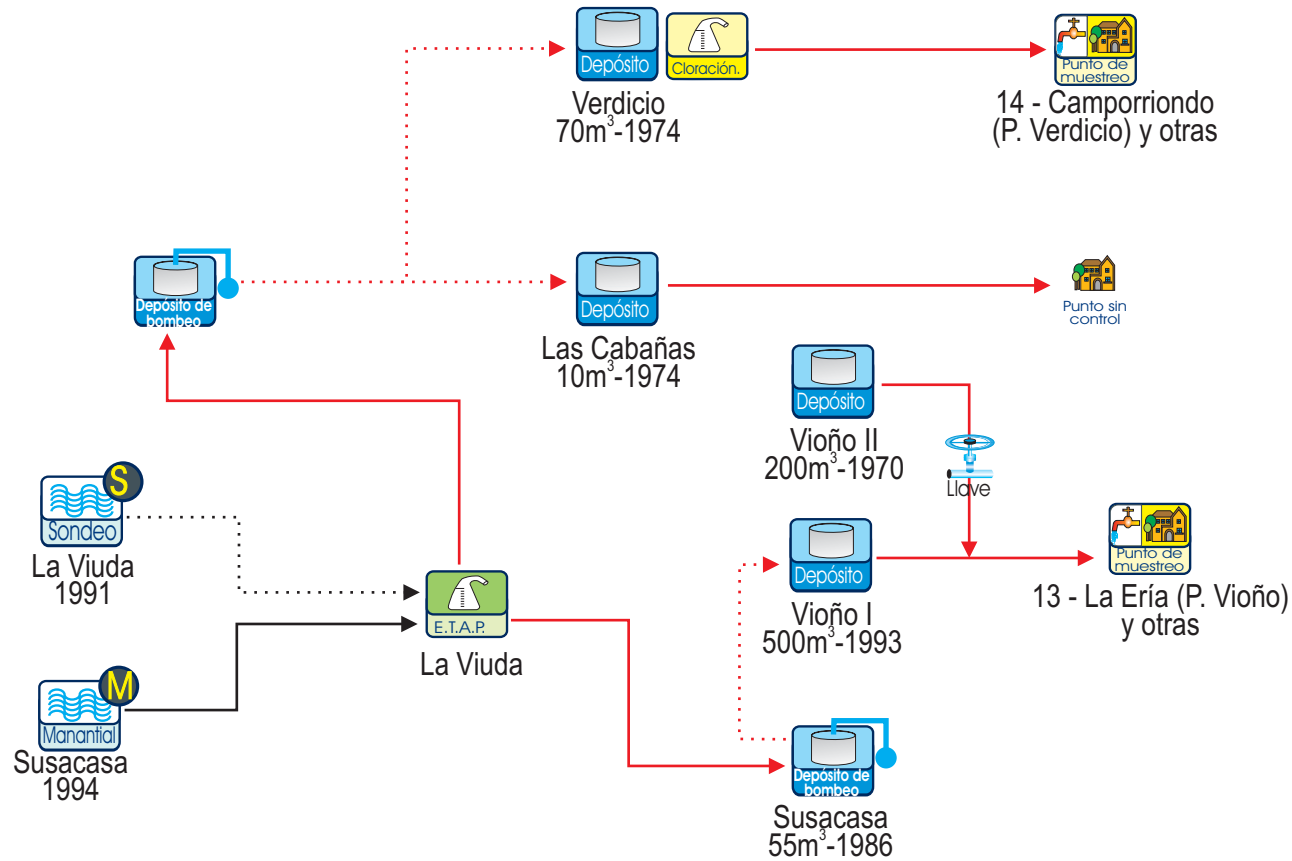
Depósito
Cloración.
Verdicio
$70m^3$-1974

Punto de muestreo
14 - Camporriondo (P. Verdicio) y otras

Depósito de bombeo

Depósito
Las Cabañas
$10m^3$-1974

Punto sin control

Depósito
Vioño II
$200m^3$-1970

Llave

S
Sondeo
La Viuda
1991

E.T.A.P.
La Viuda

Depósito
Vioño I
$500m^3$-1993

Punto de muestreo
13 - La Ería (P. Vioño) y otras

M
Manantial
Susacasa
1994

Depósito de bombeo
Susacasa
$55m^3$-1986